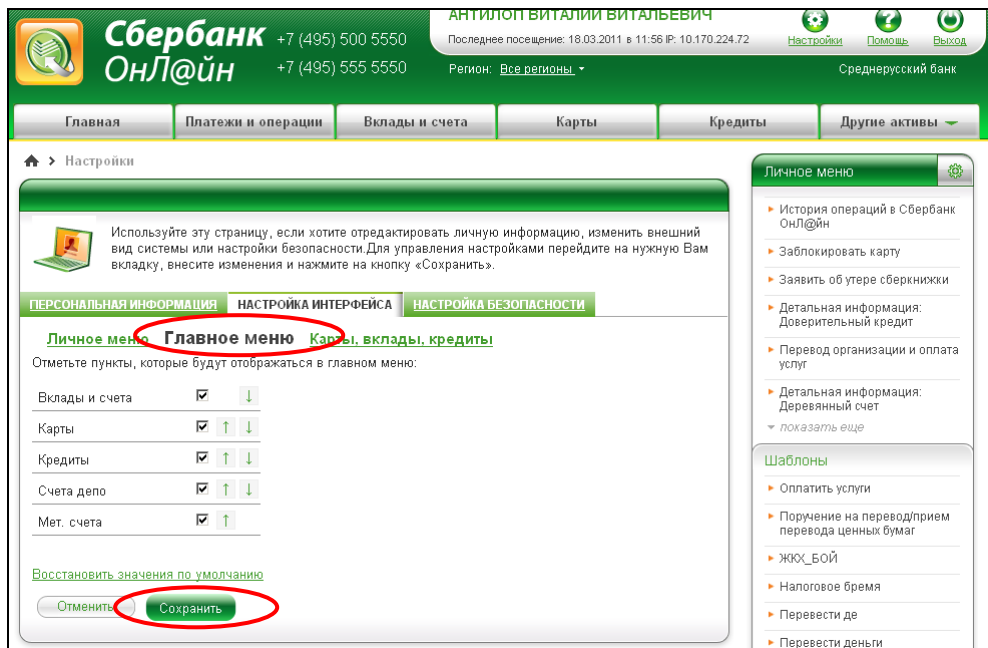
Сбербанк ОнЛ@йн
+7 (495) 500 5550
+7 (495) 555 5550

АНТИЛОП ВИТАЛИЙ ВИТАЛЬЕВИЧ
Последнее посещение: 18.03.2011 в 11:56 IP: 10.170.224.72
Регион: Все регионы
Настройки Помощь Выход
Среднерусский банк

Главная | Платежи и операции | Вклады и счета | Карты | Кредиты | Другие активы

Настройки

Используйте эту страницу, если хотите отредактировать личную информацию, изменить внешний вид системы или настройки безопасности.Для управления настройками перейдите на нужную Вам вкладку, внесите изменения и нажмите на кнопку «Сохранить».

ПЕРСОНАЛЬНАЯ ИНФОРМАЦИЯ | НАСТРОЙКА ИНТЕРФЕЙСА | НАСТРОЙКА БЕЗОПАСНОСТИ

Личное меню Главное меню Карты, вклады, кредиты
Отметьте пункты, которые будут отображаться в главном меню:

| | | |
|---|---|---|
| Вклады и счета | ☑ | ↓ |
| Карты | ☑ | ↑ ↓ |
| Кредиты | ☑ | ↑ ↓ |
| Счета депо | ☑ | ↑ ↓ |
| Мет. счета | ☑ | ↑ |

Восстановить значения по умолчанию

Отменить Сохранить

Личное меню
История операций в Сбербанк ОнЛ@йн
Заблокировать карту
Заявить об утере сберкнижки
Детальная информация: Доверительный кредит
Перевод организации и оплата услуг
Детальная информация: Деревянный счет
показать еще

Шаблоны
Оплатить услуги
Поручение на перевод/прием перевода ценных бумаг
ЖКХ_БОЙ
Налоговое бремя
Перевести де
Перевести деньги